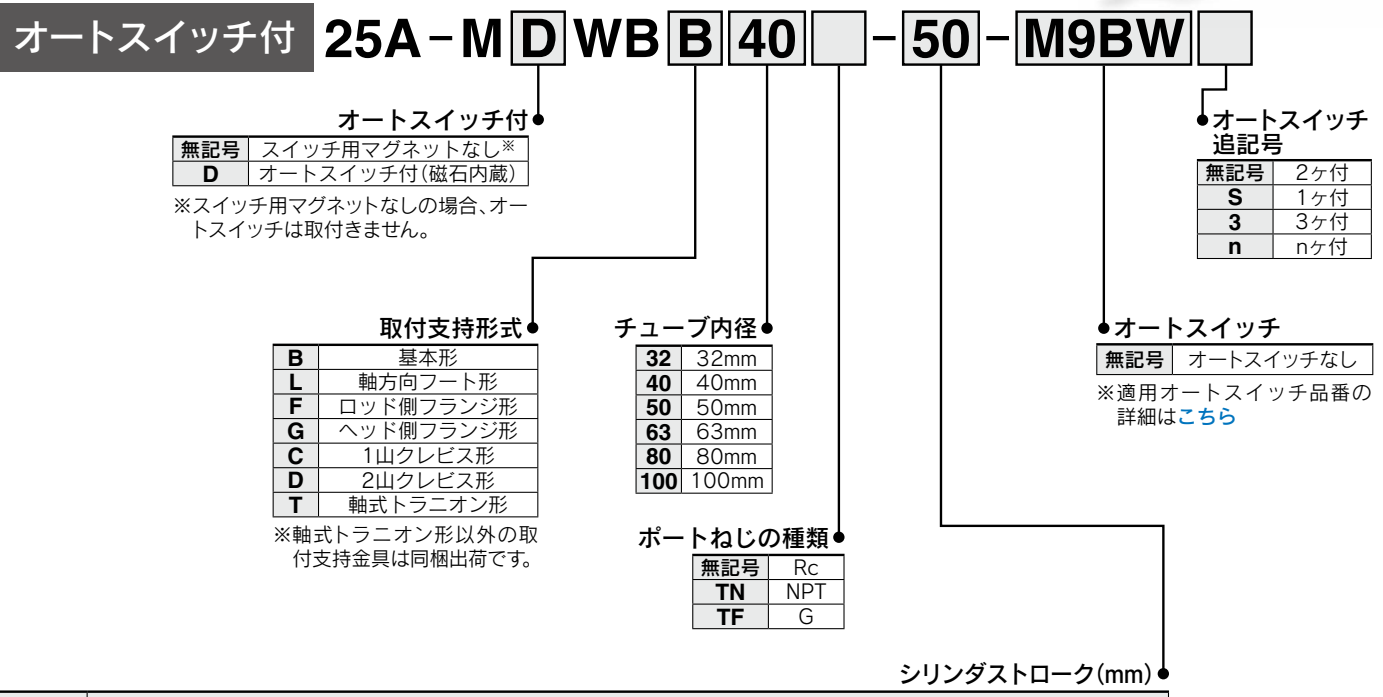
オートスイッチ付 25A－M D WB B 40 [ ] － 50 － M9BW [ ]

オートスイッチ付

| 無記号 | スイッチ用マグネットなし※ |
|---|---|
| D | オートスイッチ付(磁石内蔵) |

※スイッチ用マグネットなしの場合、オートスイッチは取付きません。

オートスイッチ追記号

| 無記号 | 2ヶ付 |
|---|---|
| S | 1ヶ付 |
| 3 | 3ヶ付 |
| n | nヶ付 |

取付支持形式

| B | 基本形 |
|---|---|
| L | 軸方向フート形 |
| F | ロッド側フランジ形 |
| G | ヘッド側フランジ形 |
| C | 1山クレビス形 |
| D | 2山クレビス形 |
| T | 軸式トラニオン形 |

※軸式トラニオン形以外の取付支持金具は同梱出荷です。

チューブ内径

| 32 | 32mm |
|---|---|
| 40 | 40mm |
| 50 | 50mm |
| 63 | 63mm |
| 80 | 80mm |
| 100 | 100mm |

オートスイッチ

| 無記号 | オートスイッチなし |
|---|---|

※適用オートスイッチ品番の詳細はこちら

ポートねじの種類

| 無記号 | Rc |
|---|---|
| TN | NPT |
| TF | G |

シリンダストローク(mm)